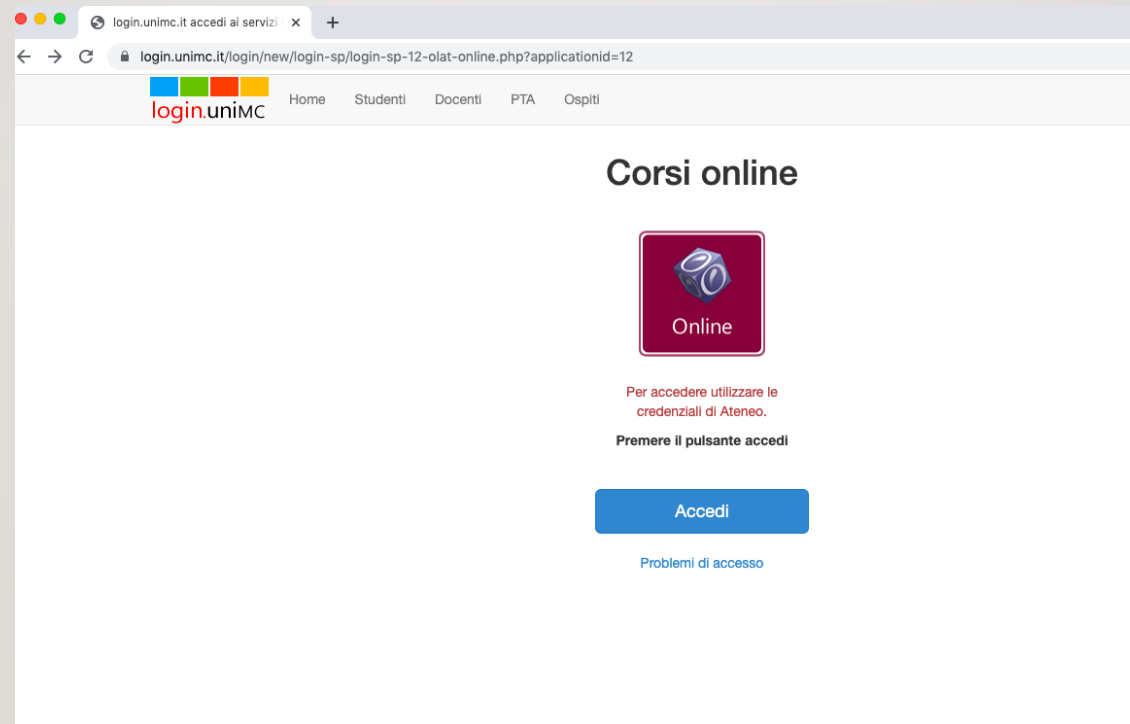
login.unimc.it accedi ai servizi

login.unimc.it/login/new/login-sp/login-sp-12-olat-online.php?applicationid=12

login.uniMC

Home Studenti Docenti PTA Ospiti

Corsi online

Online

Per accedere utilizzare le credenziali di Ateneo.

Premere il pulsante accedi

Accedi

Problemi di accesso